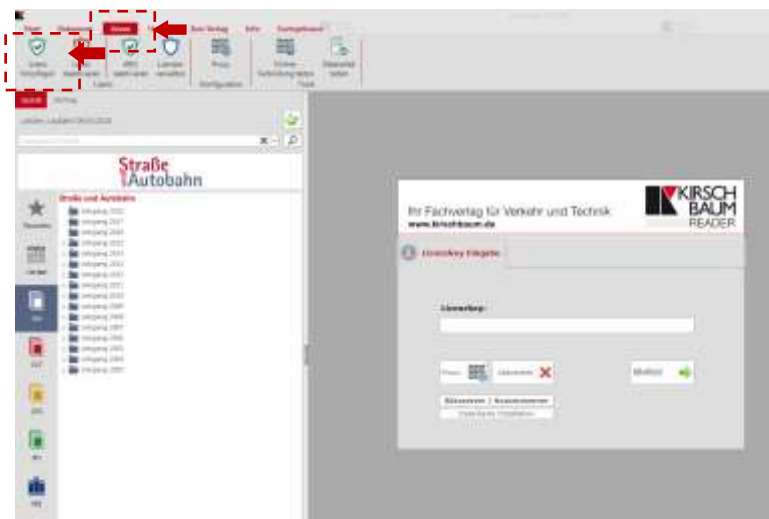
Straße Autobahn

Straße und Autobahn

Ihr Fachverlag für Verkehr und Technik
www.kirschbaum.de

KIRSCH BAUM READER

Lizenzkey Eingabe

Lizenzkey:

Abbrechen

Weiter

Proxy

Info

Lizenz

Verlag

Extras

Konfiguration

Tools

Suche

Suchen

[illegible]